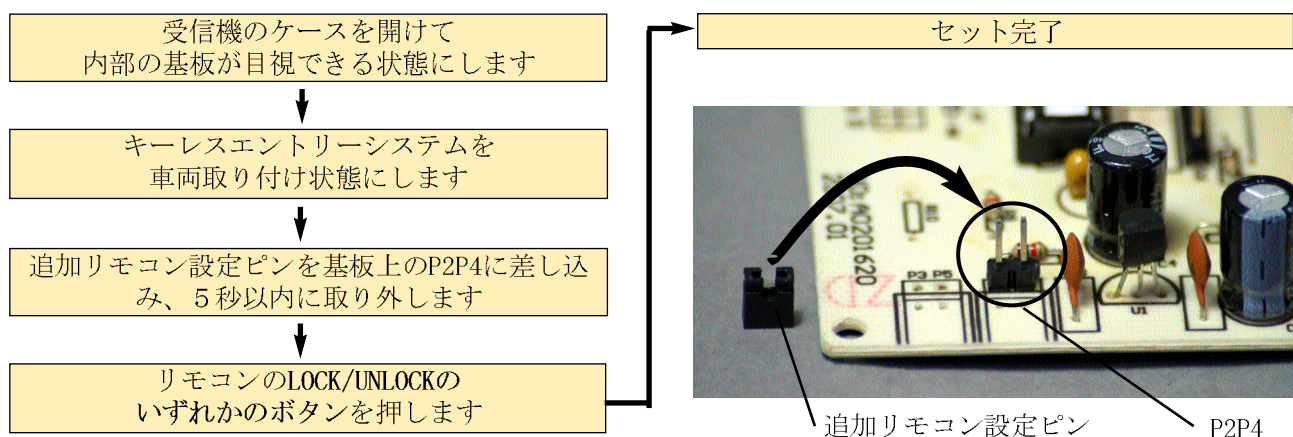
受信機のケースを開けて
内部の基板が目視できる状態にします

キーレスエントリーシステムを
車両取り付け状態にします

追加リモコン設定ピンを基板上のP2P4に差し込み、５秒以内に取り外します

リモコンのLOCK/UNLOCKの
いずれかのボタンを押します

セット完了

P3 P5
U1
2007.01
M0201620

追加リモコン設定ピン

P2P4